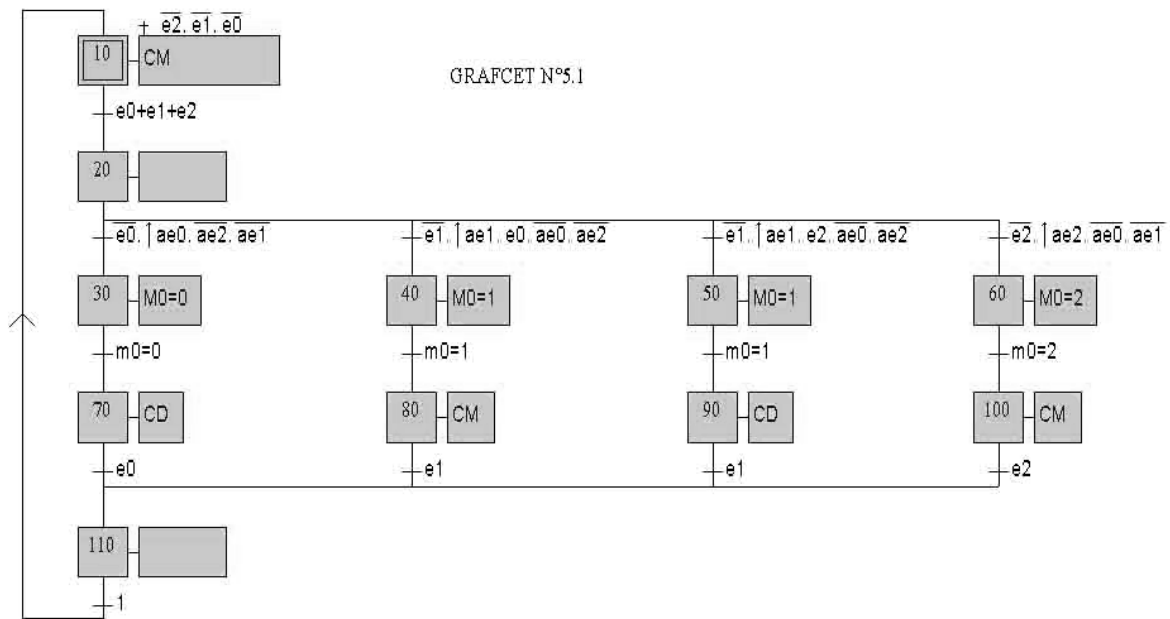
$\overline{e2}.\overline{e1}.\overline{e0}$

10 CM

GRAFCET N°5.1

e0+e1+e2

20

$\overline{e0}.\uparrow ae0.\overline{ae2}.\overline{ae1}$

$\overline{e1}.\uparrow ae1.e0.\overline{ae0}.\overline{ae2}$

$\overline{e1}.\uparrow ae1.e2.\overline{ae0}.\overline{ae2}$

$\overline{e2}.\uparrow ae2.\overline{ae0}.\overline{ae1}$

30 M0=0

40 M0=1

50 M0=1

60 M0=2

m0=0

m0=1

m0=1

m0=2

70 CD

80 CM

90 CD

100 CM

e0

e1

e1

e2

110

1